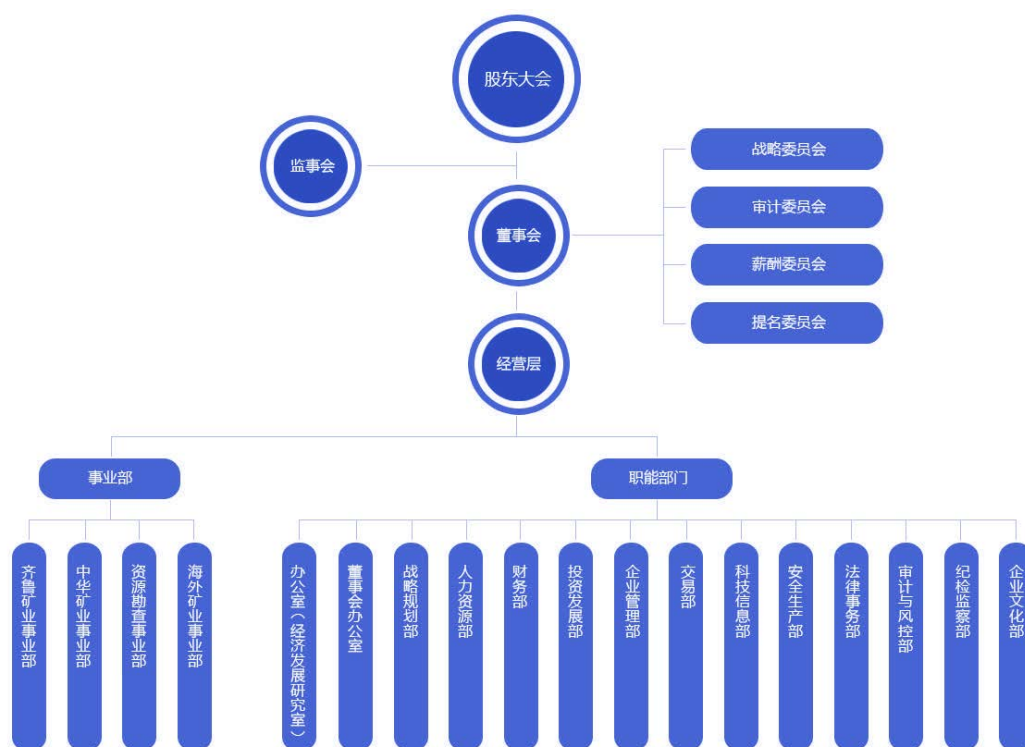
股东大会

监事会

董事会

战略委员会

审计委员会

薪酬委员会

提名委员会

经营层

事业部

职能部门

齐鲁矿业事业部

中华矿业事业部

资源勘查事业部

海外矿业事业部

办公室（经济发展研究室）

董事会办公室

战略规划部

人力资源部

财务部

投资发展部

企业管理部

交易部

科技信息部

安全生产部

法律事务部

审计与风控部

纪检监察部

企业文化部